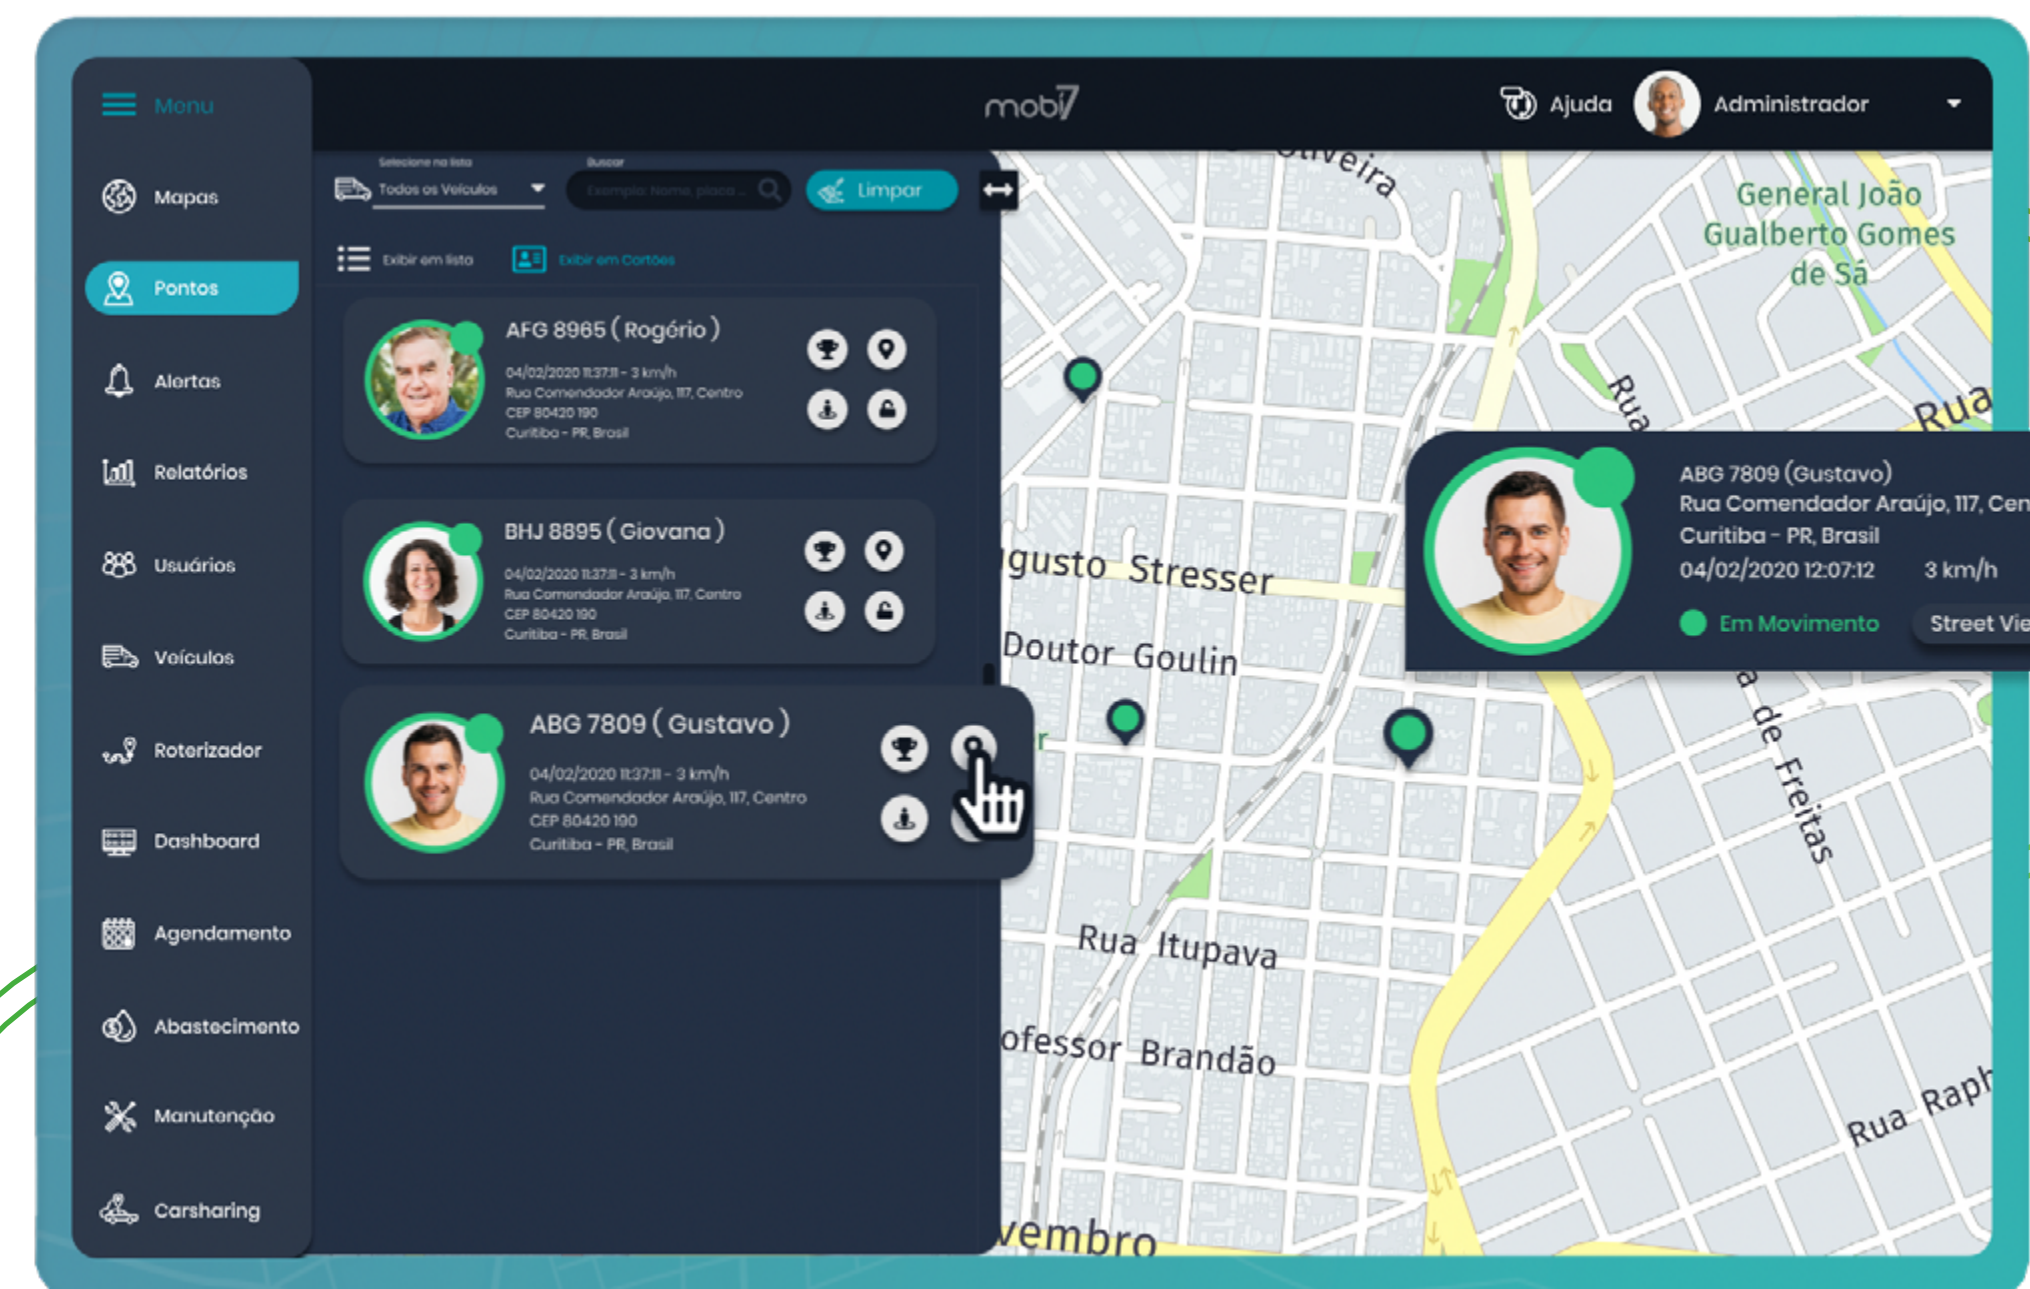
Menu

mobi7

Ajuda Administrador

Mapas

Pontos

Alertas

Relatórios

Usuários

Veículos

Roterizador

Dashboard

Agendamento

Abastecimento

Manutenção

Carsharing

Selecione na lista
Todos os Veículos

Buscar
Exemplo: Nome, placa...

Limpar

Exibir em lista
Exibir em Cartões

AFG 8965 ( Rogério )
04/02/2020 11:37:11 - 3 km/h
Rua Comendador Araújo, 117, Centro
CEP 80420 190
Curitiba - PR, Brasil

BHJ 8895 ( Giovana )
04/02/2020 11:37:11 - 3 km/h
Rua Comendador Araújo, 117, Centro
CEP 80420 190
Curitiba - PR, Brasil

ABG 7809 ( Gustavo )
04/02/2020 11:37:11 - 3 km/h
Rua Comendador Araújo, 117, Centro
CEP 80420 190
Curitiba - PR, Brasil

ABG 7809 (Gustavo)
Rua Comendador Araújo, 117, Cen
Curitiba - PR, Brasil
04/02/2020 12:07:12 3 km/h
Em Movimento
Street Vie

Oliveira
General João Gualberto Gomes de Sá
Rua
Rua
gusto Stresser
Doutor Goulin
a de Freitas
Rua Itupava
ofessor Brandão
Rua Raph
vembro